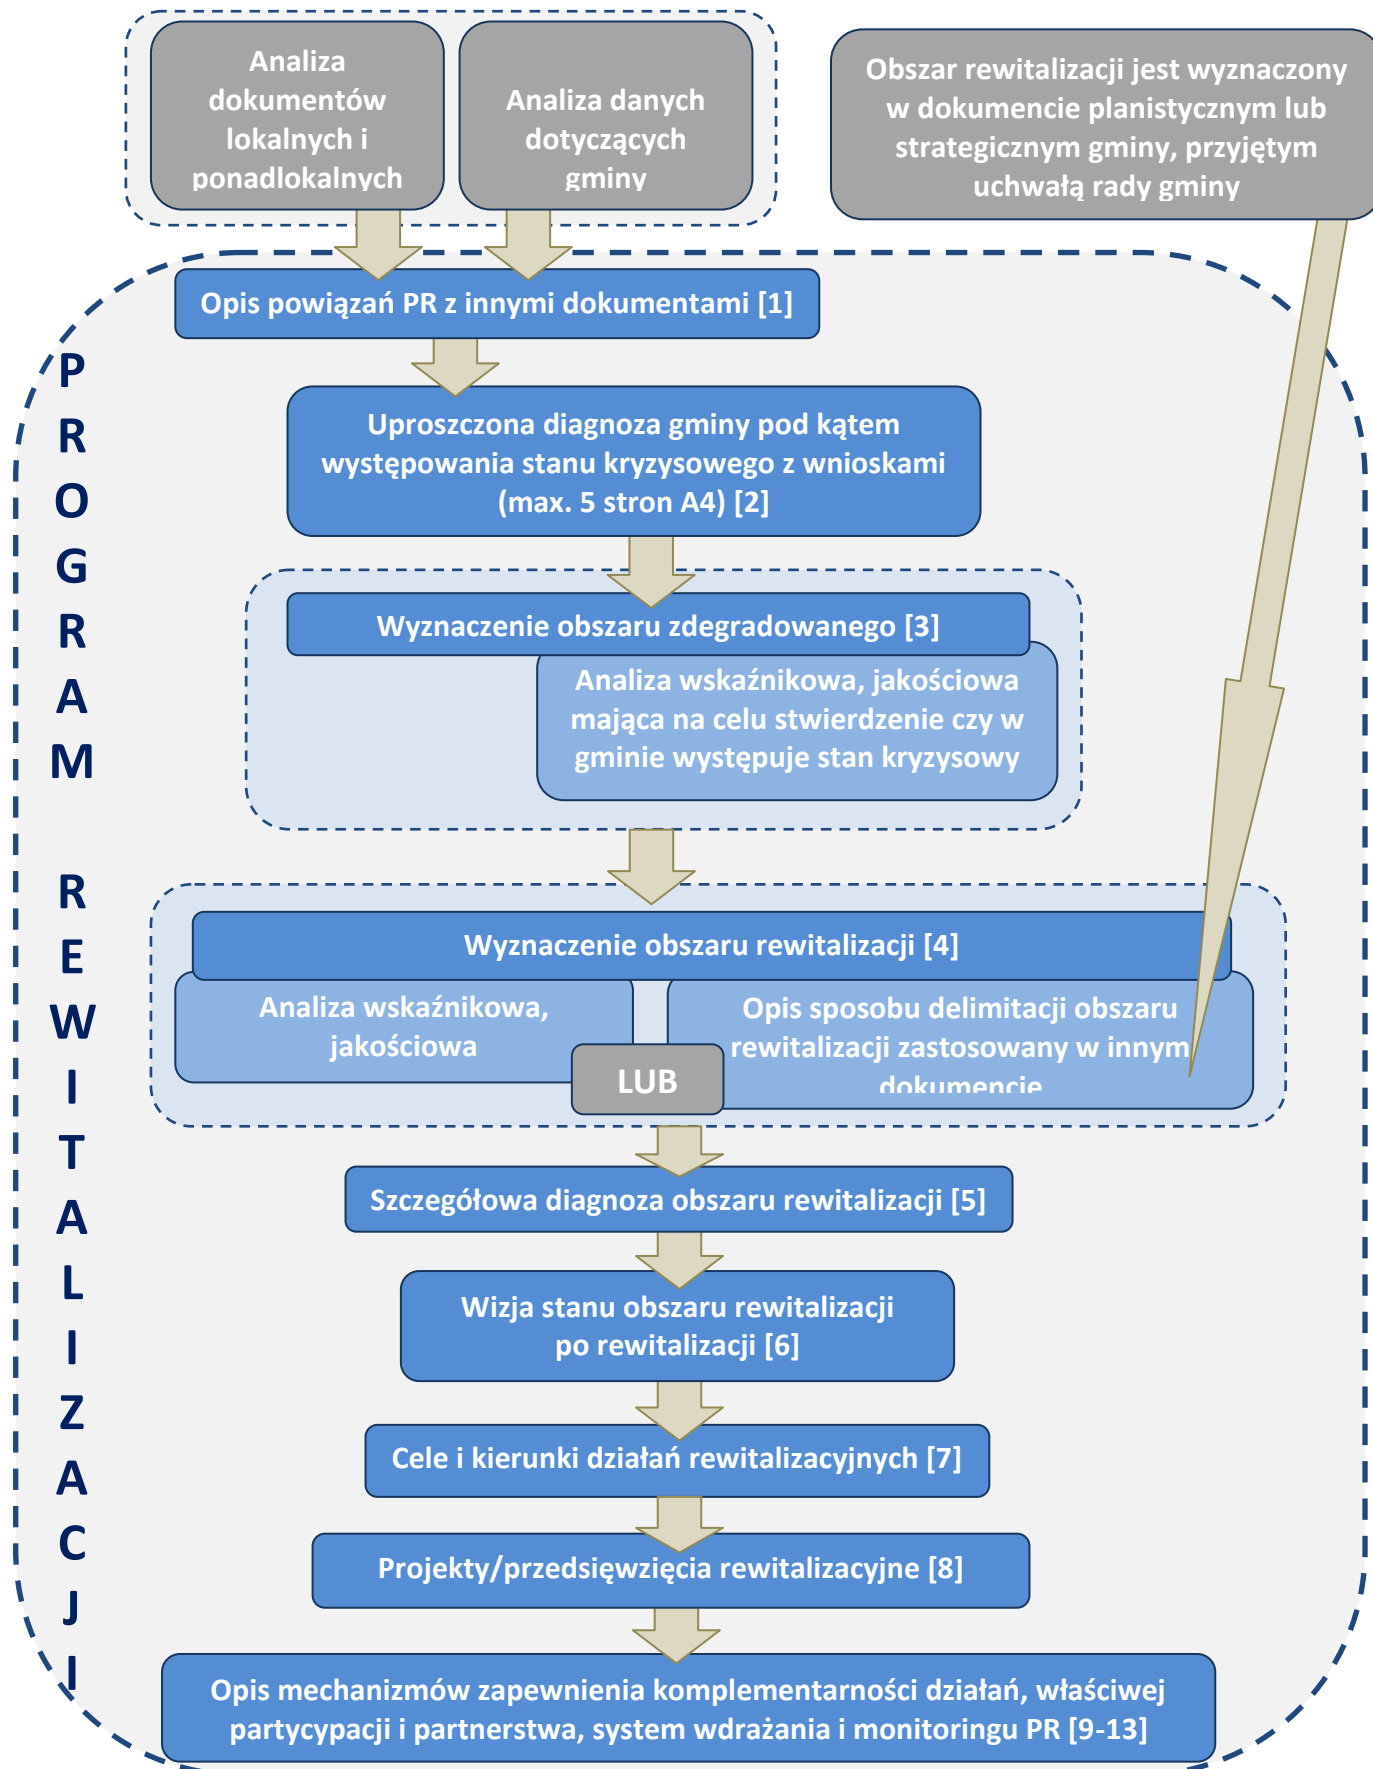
Analiza dokumentów lokalnych i ponadlokalnych

Analiza danych dotyczących gminy

Obszar rewitalizacji jest wyznaczony w dokumencie planistycznym lub strategicznym gminy, przyjętym uchwałą rady gminy

PROGRAM REWITALIZACJI

Opis powiązań PR z innymi dokumentami [1]

Uproszczona diagnoza gminy pod kątem występowania stanu kryzysowego z wnioskami (max. 5 stron A4) [2]

Wyznaczenie obszaru zdegradowanego [3]

Analiza wskaźnikowa, jakościowa mająca na celu stwierdzenie czy w gminie występuje stan kryzysowy

Wyznaczenie obszaru rewitalizacji [4]

Analiza wskaźnikowa, jakościowa

LUB

Opis sposobu delimitacji obszaru rewitalizacji zastosowany w innym dokumencie

Szczegółowa diagnoza obszaru rewitalizacji [5]

Wizja stanu obszaru rewitalizacji po rewitalizacji [6]

Cele i kierunki działań rewitalizacyjnych [7]

Projekty/przedsięwzięcia rewitalizacyjne [8]

Opis mechanizmów zapewnienia komplementarności działań, właściwej partycypacji i partnerstwa, system wdrażania i monitoringu PR [9-13]